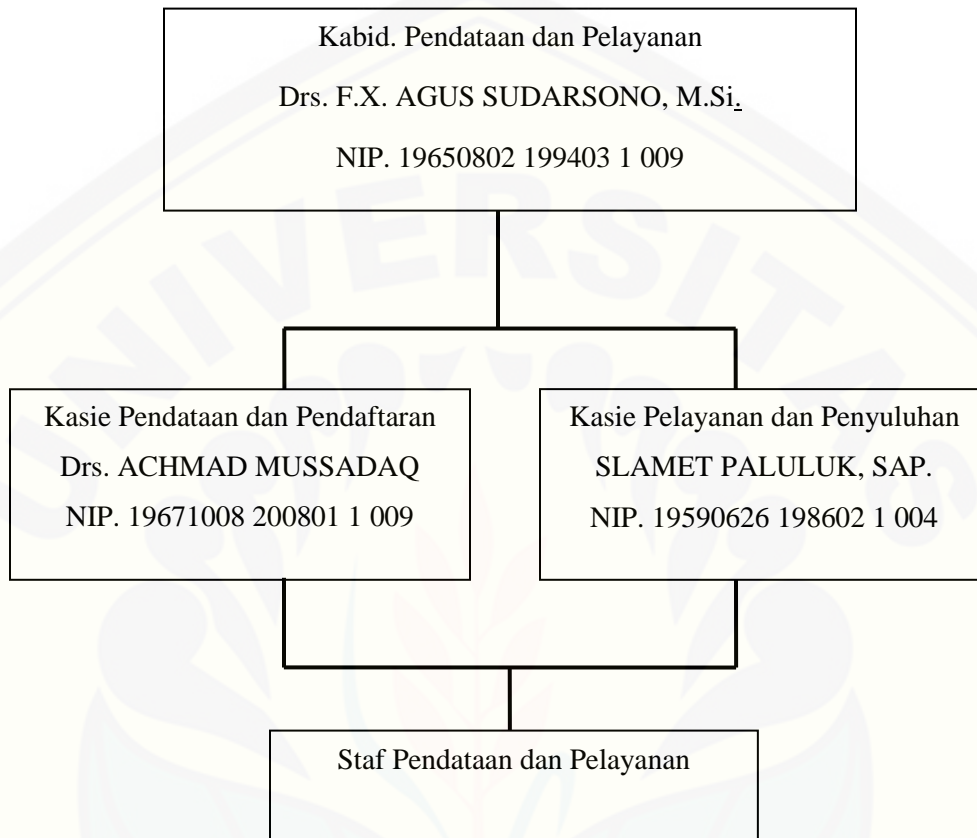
Kabid. Pendataan dan Pelayanan
Drs. F.X. AGUS SUDARSONO, M.Si.
NIP. 19650802 199403 1 009

Kasie Pendataan dan Pendaftaran
Drs. ACHMAD MUSSADAQ
NIP. 19671008 200801 1 009

Kasie Pelayanan dan Penyuluhan
SLAMET PALULUK, SAP.
NIP. 19590626 198602 1 004

Staf Pendataan dan Pelayanan